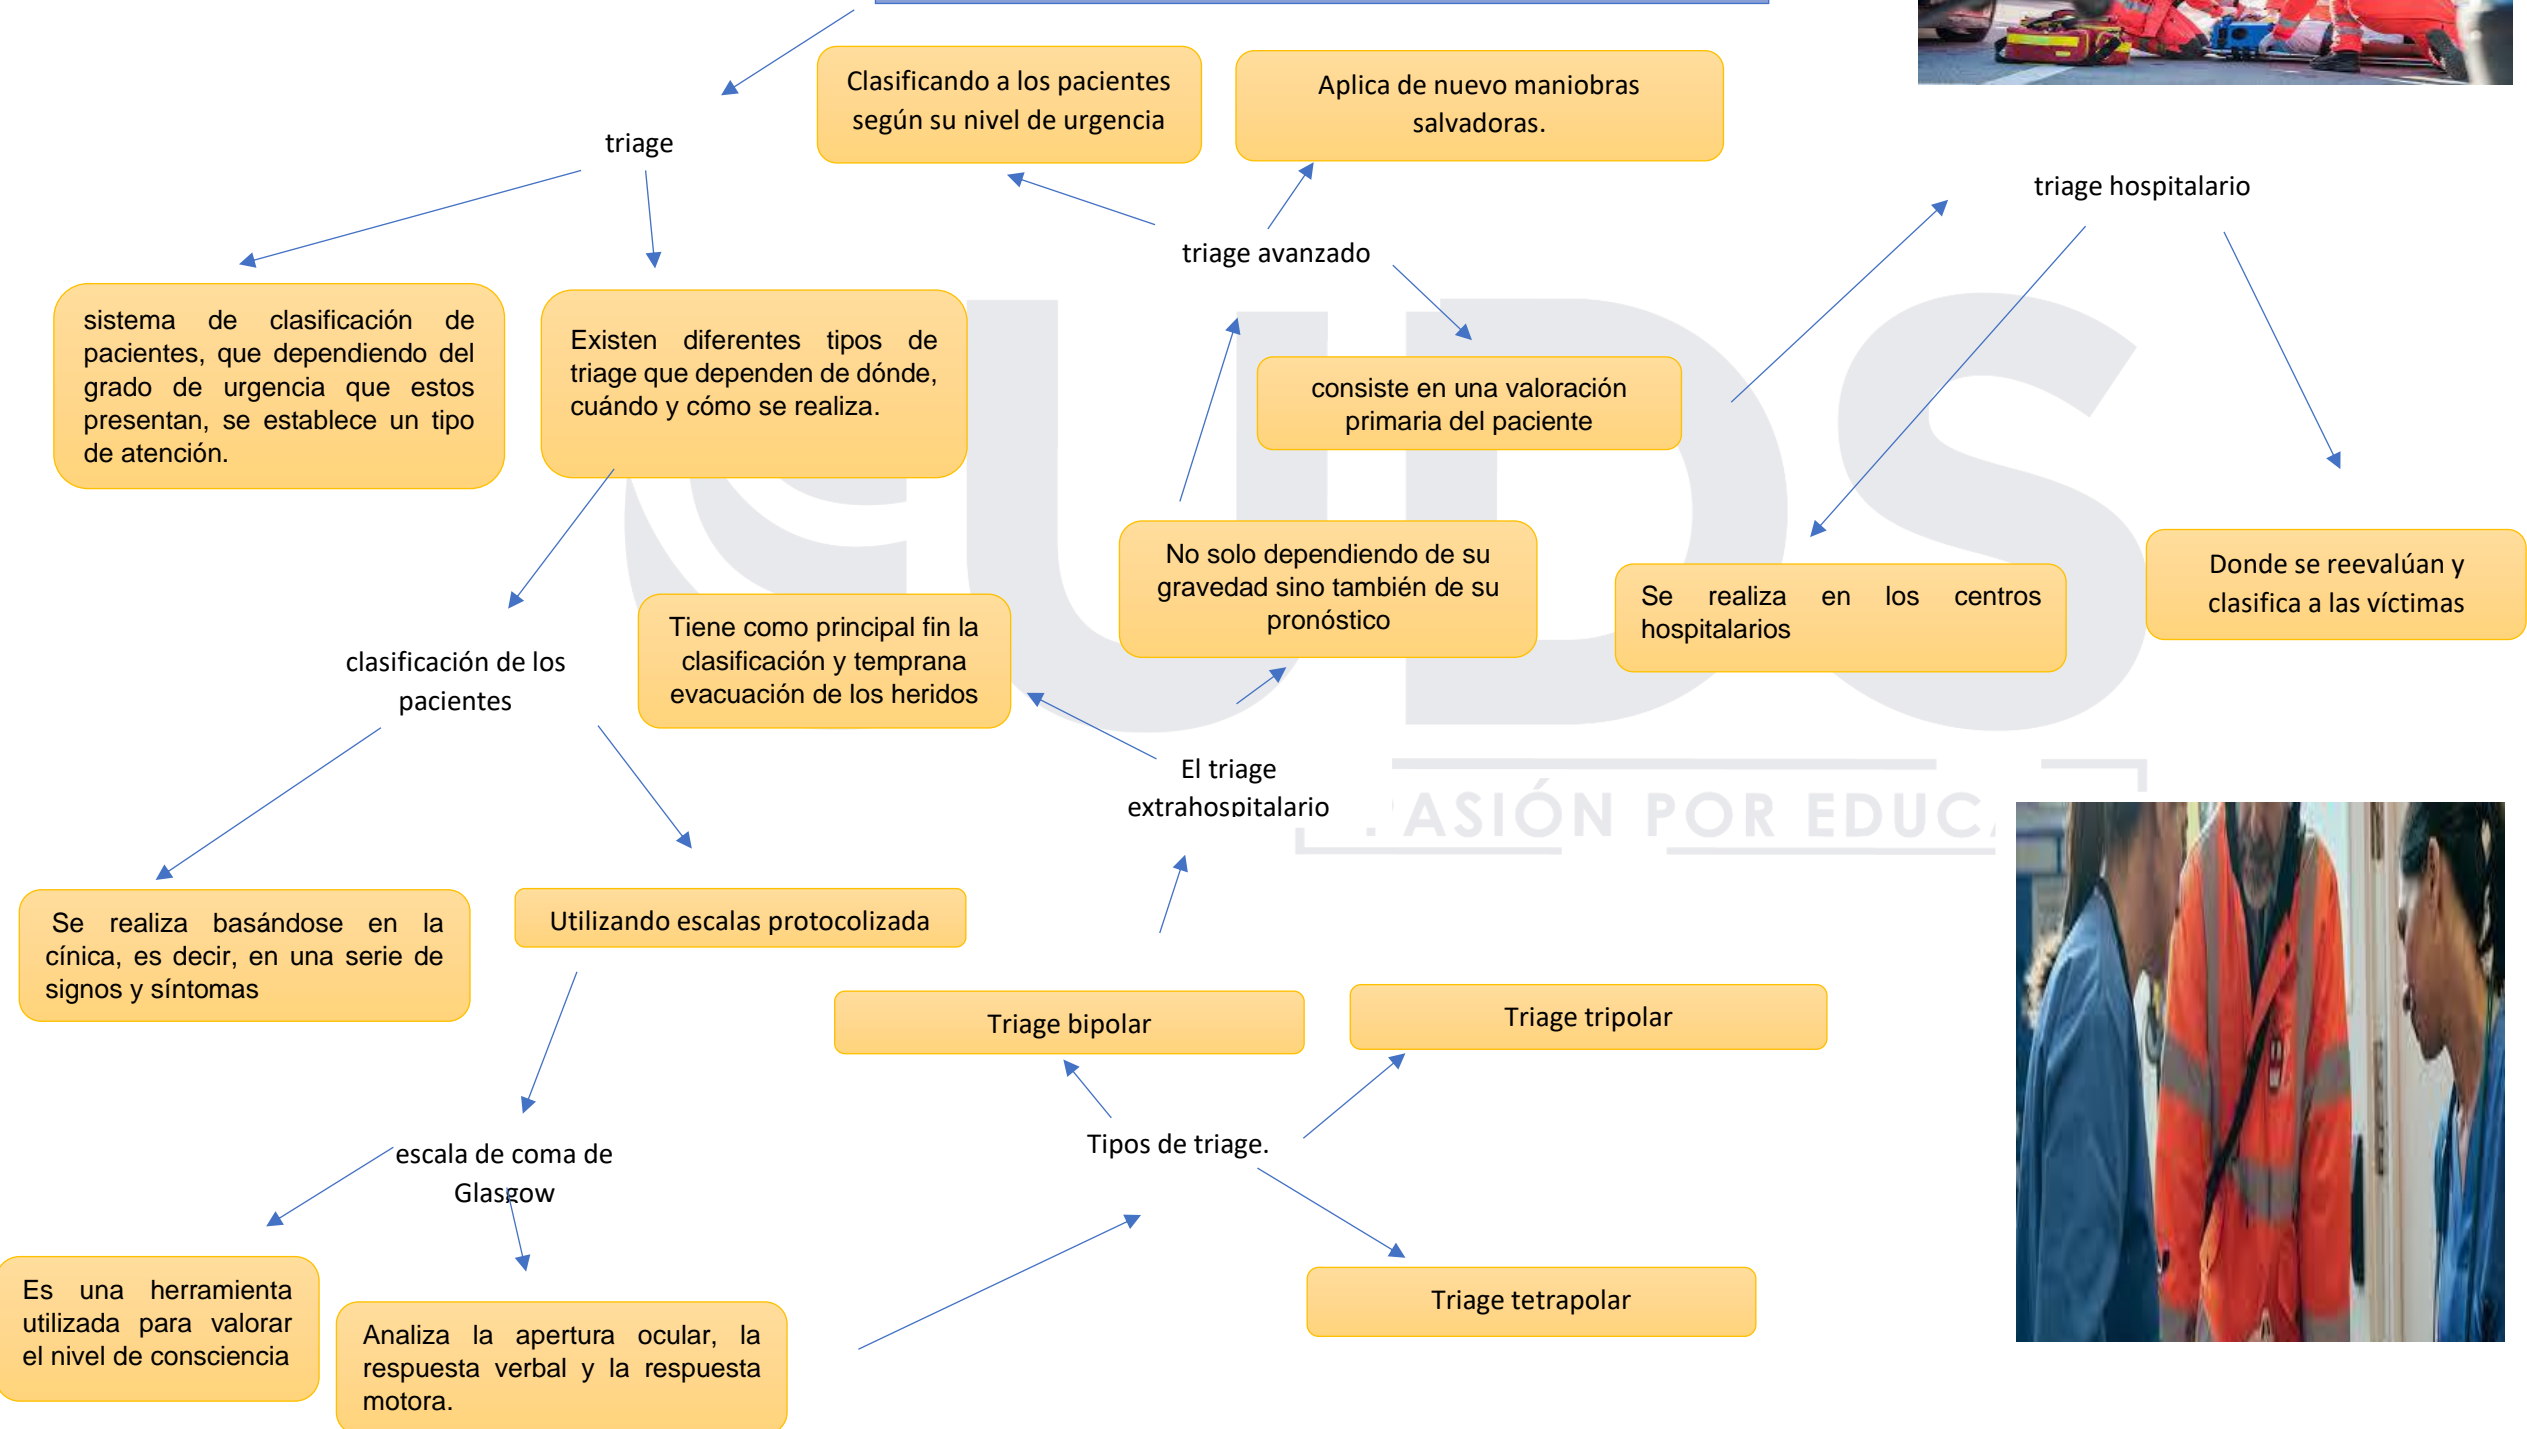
triage

Clasificando a los pacientes según su nivel de urgencia

Aplica de nuevo maniobras salvadoras.

triage hospitalario

triage avanzado

sistema de clasificación de pacientes, que dependiendo del grado de urgencia que estos presentan, se establece un tipo de atención.

Existen diferentes tipos de triage que dependen de dónde, cuándo y cómo se realiza.

consiste en una valoración primaria del paciente

No solo dependiendo de su gravedad sino también de su pronóstico

Se realiza en los centros hospitalarios

Donde se reevalúan y clasifica a las víctimas

clasificación de los pacientes

Tiene como principal fin la clasificación y temprana evacuación de los heridos

El triage extrahospitalario

UDS

ASIÓN POR EDUC

Se realiza basándose en la cínica, es decir, en una serie de signos y síntomas

Utilizando escalas protocolizada

Triage bipolar

Triage tripolar

escala de coma de Glasgow

Tipos de triage.

Es una herramienta utilizada para valorar el nivel de consciencia

Analiza la apertura ocular, la respuesta verbal y la respuesta motora.

Triage tetrapolar